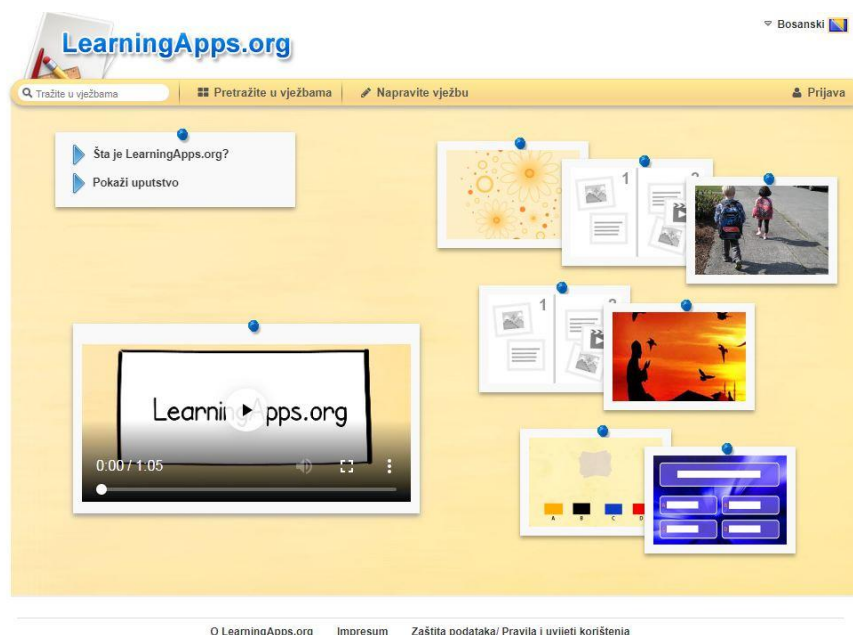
LearningApps.org

Bosanski

Tražite u vježbama

Pretražite u vježbama

Napravite vježbu

Prijava

Šta je LearningApps.org?

Pokaži uputstvo

1

2

1

2

Learning Apps.org

0:00 / 1:05

A B C D

O LearningApps.org   Impresum   Zaštita podataka/ Pravila i uvjeti korištenja